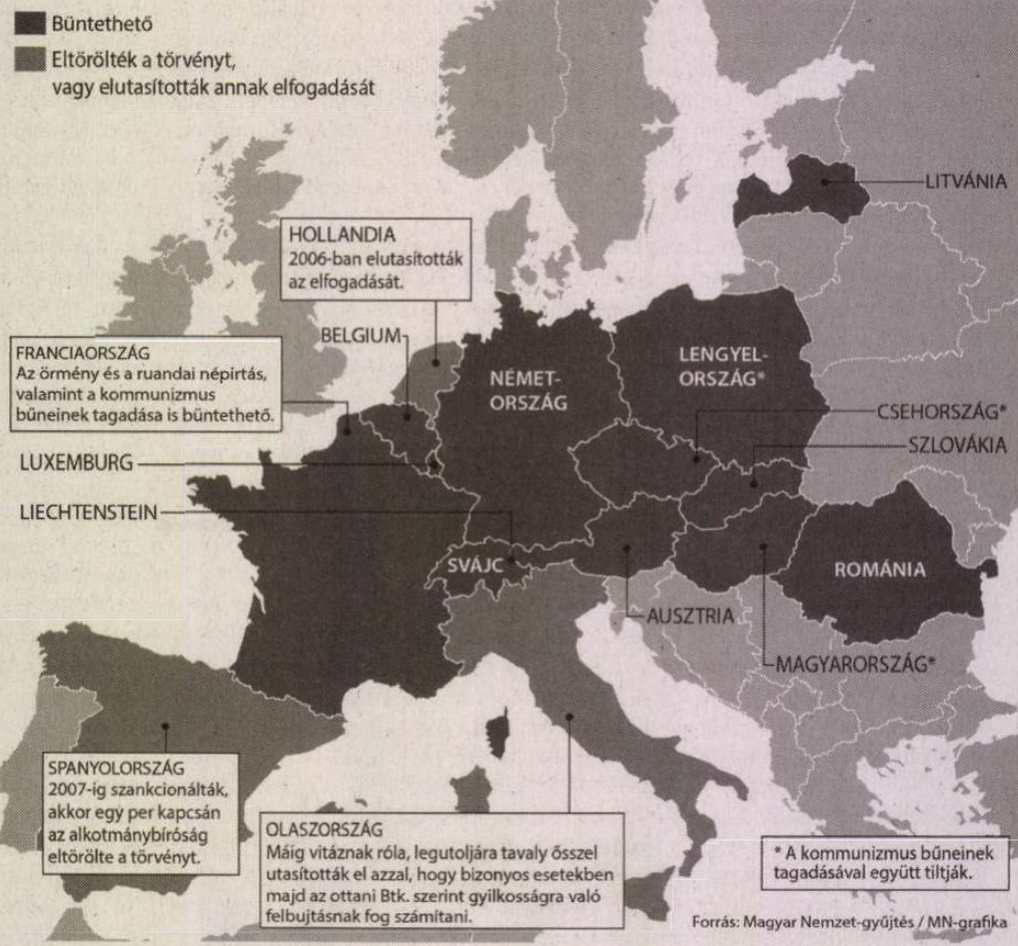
Büntethető

Eltörölték a törvényt, vagy elutasították annak elfogadását

LITVÁNIA

HOLLANDIA
2006-ban elutasították az elfogadását.

BELGIUM

FRANCIAORSZÁG
Az örmény és a ruandai népirtás, valamint a kommunizmus bűneinek tagadása is büntethető.

NÉMET-ORSZÁG

LENGYEL-ORSZÁG*

CSEHORSZÁG*

SZLOVÁKIA

LUXEMBURG

LIECHTENSTEIN

SVÁJC

ROMÁNIA

AUSZTRIA

MAGYARORSZÁG*

SPANYOLORSZÁG
2007-ig szankcionálták, akkor egy per kapcsán az alkotmánybíróság eltörölte a törvényt.

OLASZORSZÁG
Máig vitáznak róla, legutoljára tavaly ősszel utasították el azzal, hogy bizonyos esetekben majd az ottani Btk. szerint gyilkosságra való felbujtásnak fog számítani.

* A kommunizmus bűneinek tagadásával együtt tiltják.

Forrás: Magyar Nemzet-gyűjtés / MN-grafika